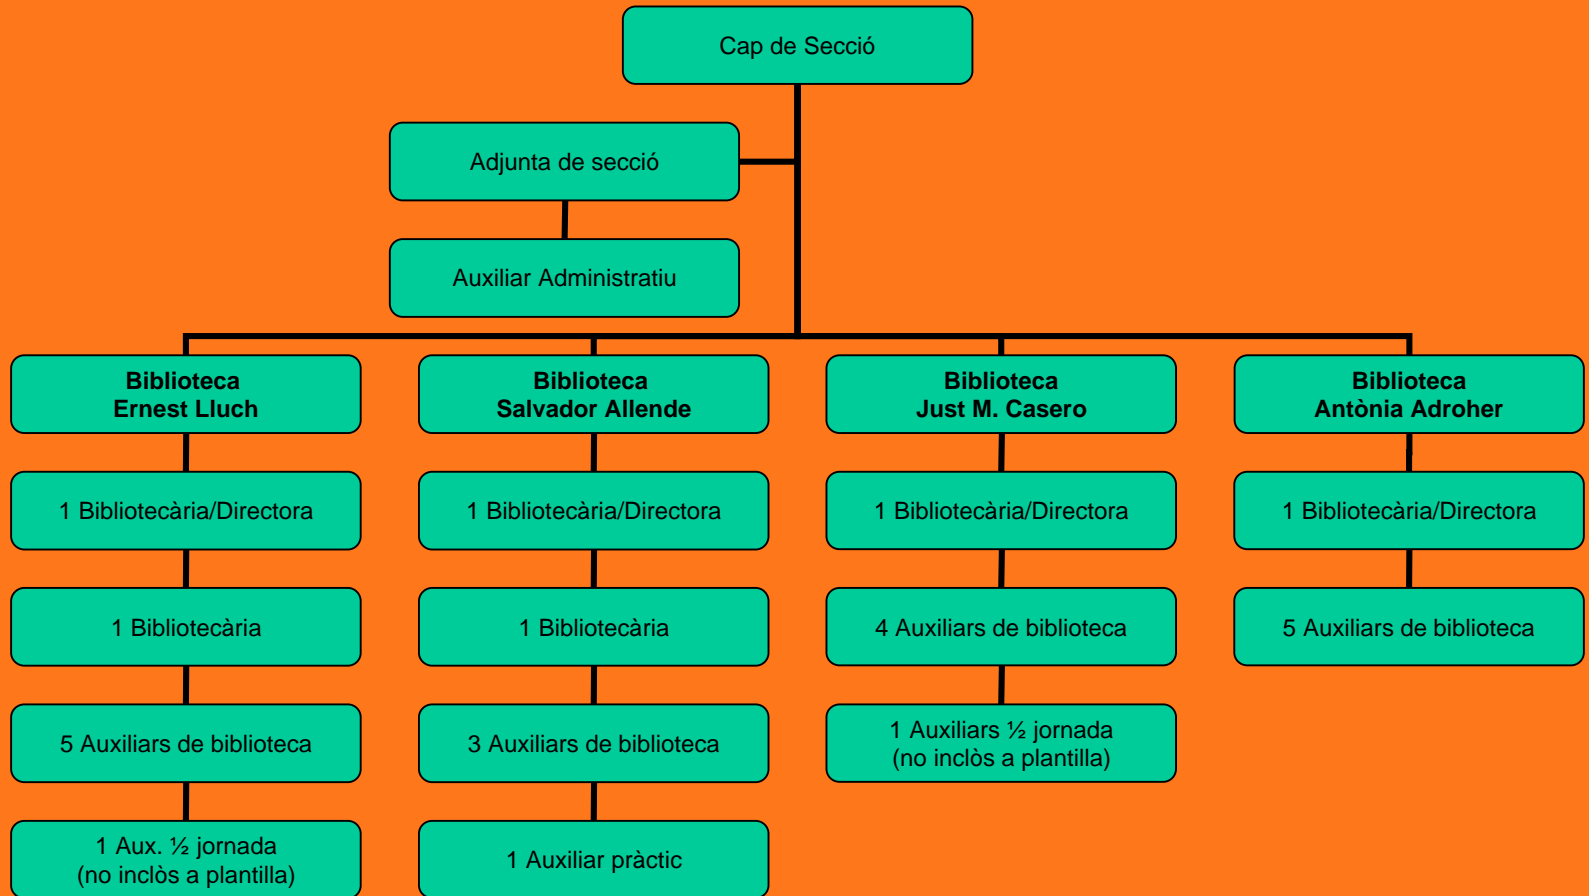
Cap de Secció

Adjunta de secció

Auxiliar Administratiu

**Biblioteca Ernest Lluch**

1 Bibliotecària/Directora

1 Bibliotecària

5 Auxiliars de biblioteca

1 Aux. ½ jornada (no inclòs a plantilla)

**Biblioteca Salvador Allende**

1 Bibliotecària/Directora

1 Bibliotecària

3 Auxiliars de biblioteca

1 Auxiliar pràctic

**Biblioteca Just M. Casero**

1 Bibliotecària/Directora

4 Auxiliars de biblioteca

1 Auxiliars ½ jornada (no inclòs a plantilla)

**Biblioteca Antònia Adroher**

1 Bibliotecària/Directora

5 Auxiliars de biblioteca